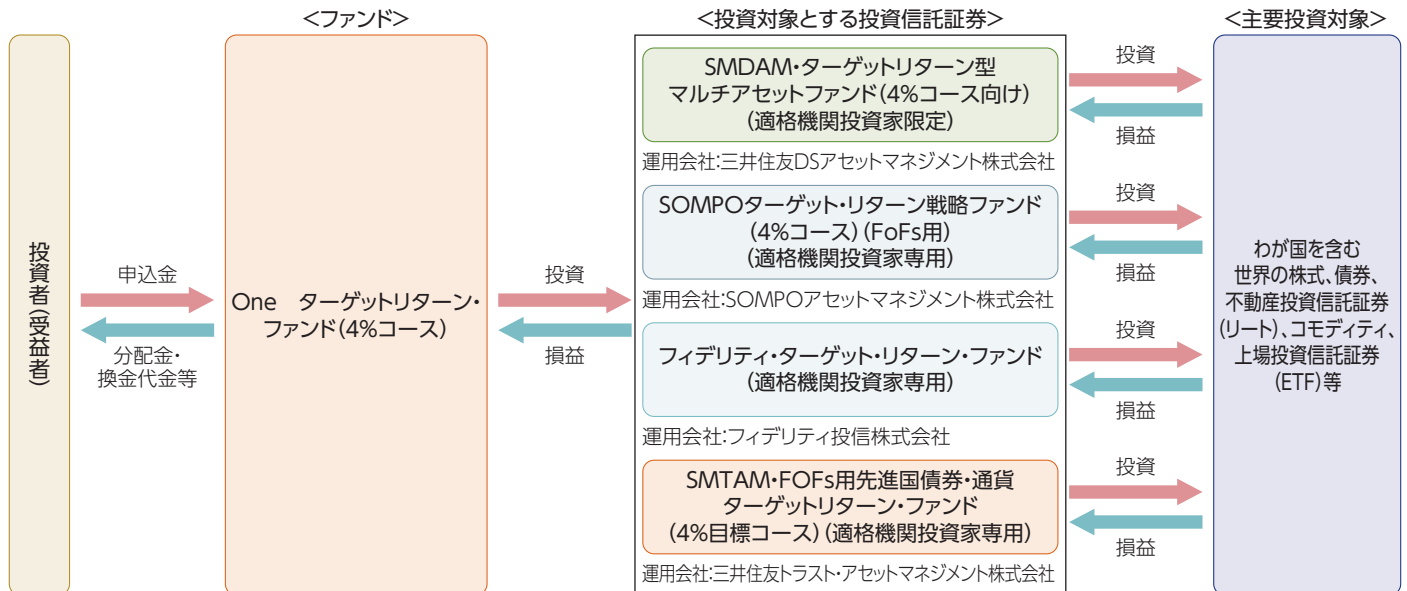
<ファンド>

<投資対象とする投資信託証券>

<主要投資対象>

投資者(受益者)

申込金

分配金・換金代金等

One ターゲットリターン・ファンド(4%コース)

投資

損益

SMDAM・ターゲットリターン型マルチアセットファンド(4%コース向け)(適格機関投資家限定)

運用会社:三井住友DSアセットマネジメント株式会社

SOMPOターゲット・リターン戦略ファンド(4%コース)(FoFs用)(適格機関投資家専用)

運用会社:SOMPOアセットマネジメント株式会社

フィデリティ・ターゲット・リターン・ファンド(適格機関投資家専用)

運用会社:フィデリティ投信株式会社

SMTAM・FOFs用先進国債券・通貨ターゲットリターン・ファンド(4%目標コース)(適格機関投資家専用)

運用会社:三井住友トラスト・アセットマネジメント株式会社

投資

損益

投資

損益

投資

損益

投資

損益

わが国を含む世界の株式、債券、不動産投資信託証券(リート)、コモディティ、上場投資信託証券(ETF)等